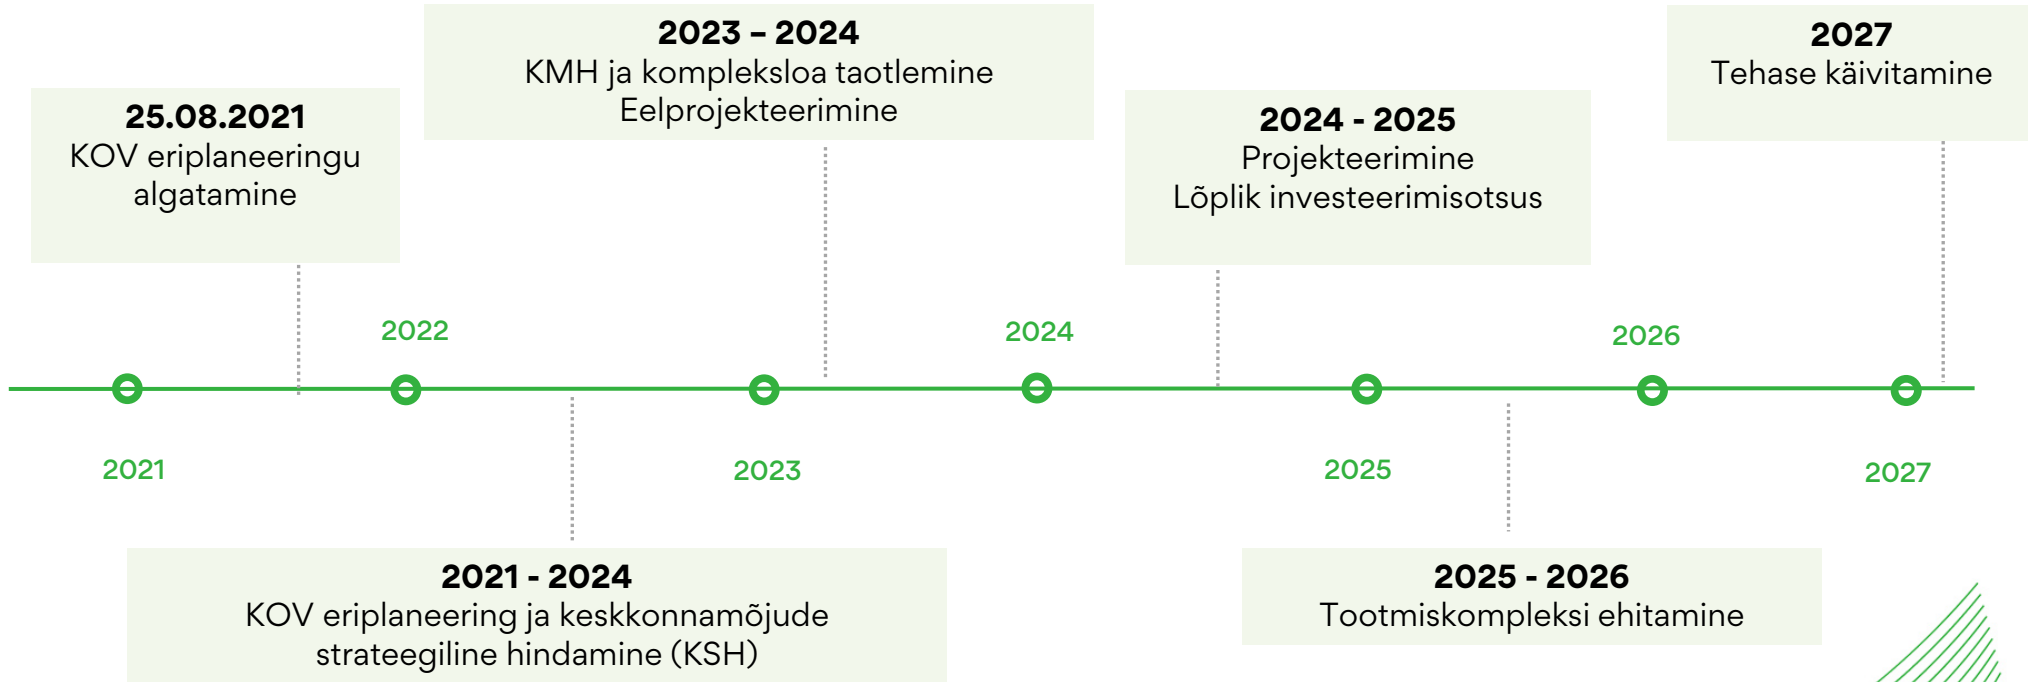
25.08.2021
KOV eriplaneeringu algatamine

2023 – 2024
KMH ja kompleksloa taotlemine
Eelprojekteerimine

2024 - 2025
Projekteerimine
Lõplik investeerimisotsus

2027
Tehase käivitamine

2022

2024

2026

2021

2023

2025

2027

2021 - 2024
KOV eriplaneering ja keskkonnamõjude strateegiline hindamine (KSH)

2025 - 2026
Tootmiskompleksi ehitamine